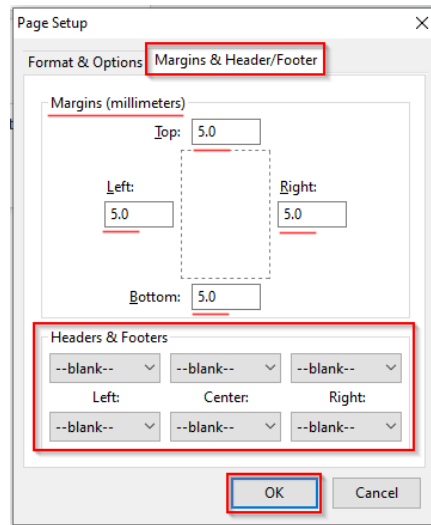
Page Setup

Format & Options | Margins & Header/Footer

Margins (millimeters)

Top: 5.0

Left: 5.0

Right: 5.0

Bottom: 5.0

Headers & Footers

| --blank-- | --blank-- | --blank-- |
|---|---|---|
| Left: | Center: | Right: |
| --blank-- | --blank-- | --blank-- |

OK

Cancel